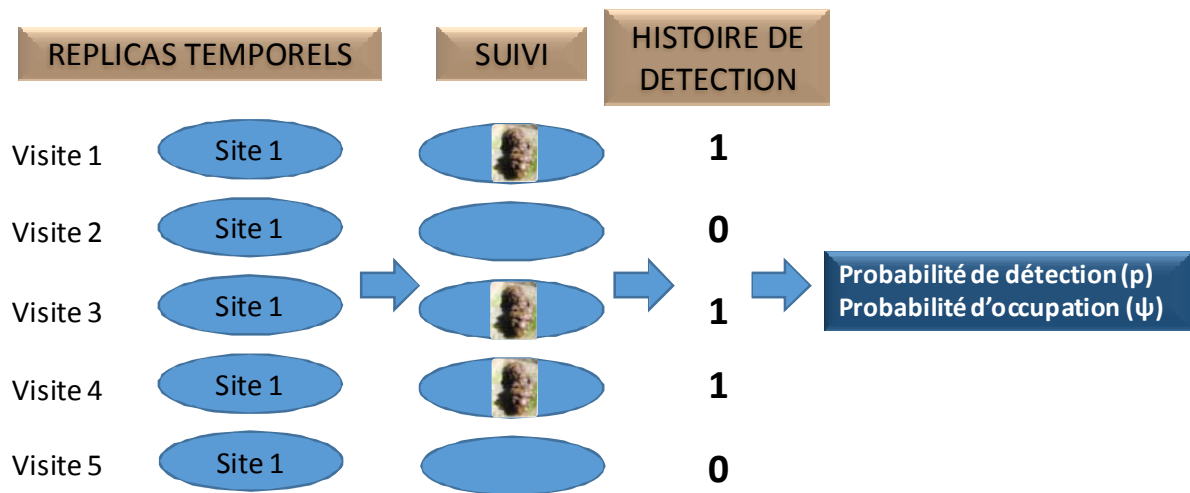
REPLICAS TEMPORELS

SUIVI

HISTOIRE DE DETECTION

Visite 1
Site 1
1

Visite 2
Site 1
0

Visite 3
Site 1
1

Visite 4
Site 1
1

Visite 5
Site 1
0

Probabilité de détection (p)
Probabilité d'occupation (ψ)